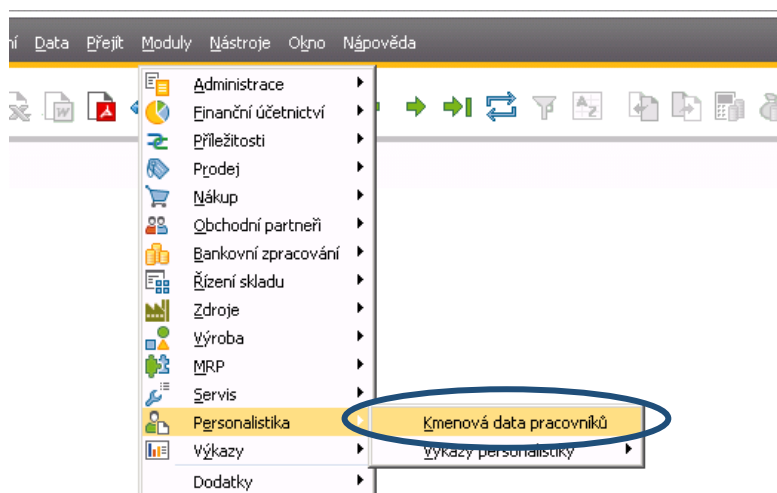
ní Data Přejít Moduly Nástroje Okno Nápověda

Administrace
Finanční účetnictví
Příležitosti
Prodej
Nákup
Obchodní partneři
Bankovní zpracování
Řízení skladu
Zdroje
Výroba
MRP
Servis
Personalistika
Výkazy
Dodatky

Kmenová data pracovníků
Výkazy personalistiky